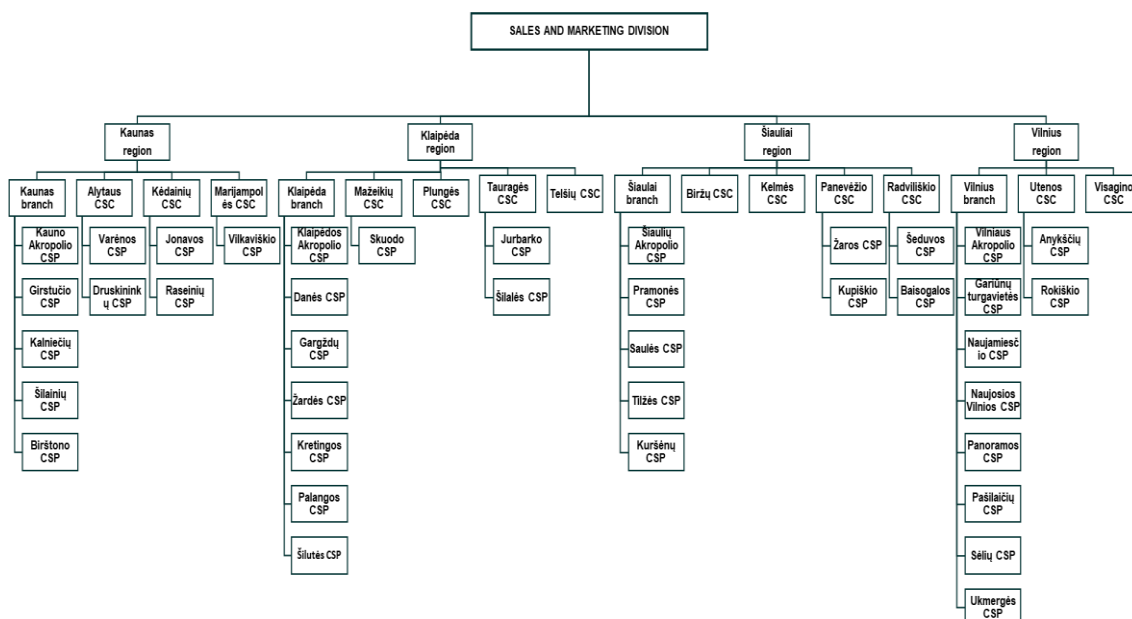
SALES AND MARKETING DIVISION

Kaunas region

Kaunas branch

Kauno Akropolio CSP

Girstučio CSP

Kalniečių CSP

Šilainių CSP

Birštono CSP

Alytaus CSC

Varėnos CSP

Druskininkų CSP

Kėdainių CSC

Jonavos CSP

Raseinių CSP

Marijampolės CSC

Vilkaviškio CSP

Klaipėda region

Klaipėda branch

Klaipėdos Akropolio CSP

Danės CSP

Gargždų CSP

Žardės CSP

Kretingos CSP

Palangos CSP

Šilutės CSP

Mažeikių CSC

Skuodo CSP

Plungės CSC

Tauragės CSC

Jurbarko CSP

Šilalės CSP

Telšių CSC

Šiauliai region

Šiauliai branch

Šiaulių Akropolio CSP

Pramonės CSP

Saulės CSP

Tilžės CSP

Kuršėnų CSP

Biržų CSC

Kelmės CSC

Panevėžio CSC

Žaros CSP

Kupiškio CSP

Radviliškio CSC

Šeduvos CSP

Baisogalos CSP

Vilnius region

Vilnius branch

Vilniaus Akropolio CSP

Gariūnų turgavietės CSP

Naujamiesčio CSP

Naujosios Vilnios CSP

Panoramos CSP

Pašilaičių CSP

Sėlių CSP

Ukmergės CSP

Utenos CSC

Anykščių CSP

Rokiškio CSP

Visagino CSC